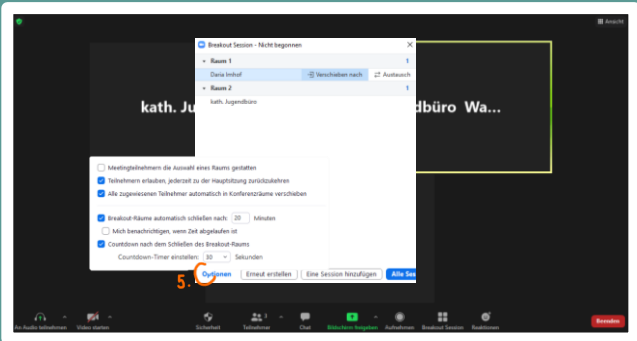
Ansicht

Breakout Session - Nicht begonnen

Raum 1 1

Daria Imhof Verschieben nach Austausch

Raum 2 1

kath. Jugendbüro

kath. Ju dbüro Wa...

Meetingteilnehmern die Auswahl eines Raums gestatten

Teilnehmern erlauben, jederzeit zu der Hauptsitzung zurückzukehren

Alle zugewiesenen Teilnehmer automatisch in Konferenzräume verschieben

Breakout-Räume automatisch schließen nach: 20 Minuten

Mich benachrichtigen, wenn Zeit abgelaufen ist

Countdown nach dem Schließen des Breakout-Raums

Countdown-Timer einstellen: 30 Sekunden

5. Optionen Erneut erstellen Eine Session hinzufügen Alle Ses

An Audio teilnehmen Video starten Sicherheit Teilnehmer 2 Chat Bildschirm freigeben Aufnehmen Breakout Session Reaktionen Beenden